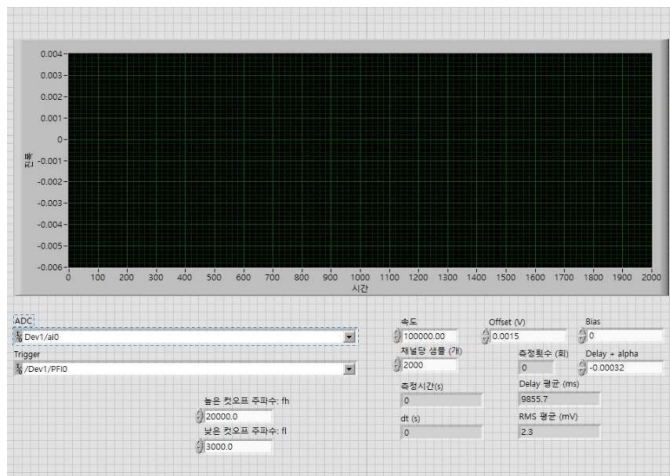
0.004
0.003
0.002
0.001
0
-0.001
-0.002
-0.003
-0.004
-0.005
-0.006
진폭
0 100 200 300 400 500 600 700 800 900 1000 1100 1200 1300 1400 1500 1600 1700 1800 1900 2000
시간

ADC
Dev1/ai0
Trigger
/Dev1/PFI0

높은 컷오프 주파수: fh
20000.0
낮은 컷오프 주파수: fl
3000.0

속도
100000.00
채널당 샘플 (개)
2000
측정시간(s)
0
dt (s)
0

Offset (V)
0.0015
측정횟수 (회)
0
Delay 평균 (ms)
9855.7
RMS 평균 (mV)
2.3

Bias
0
Delay + alpha
-0.00032